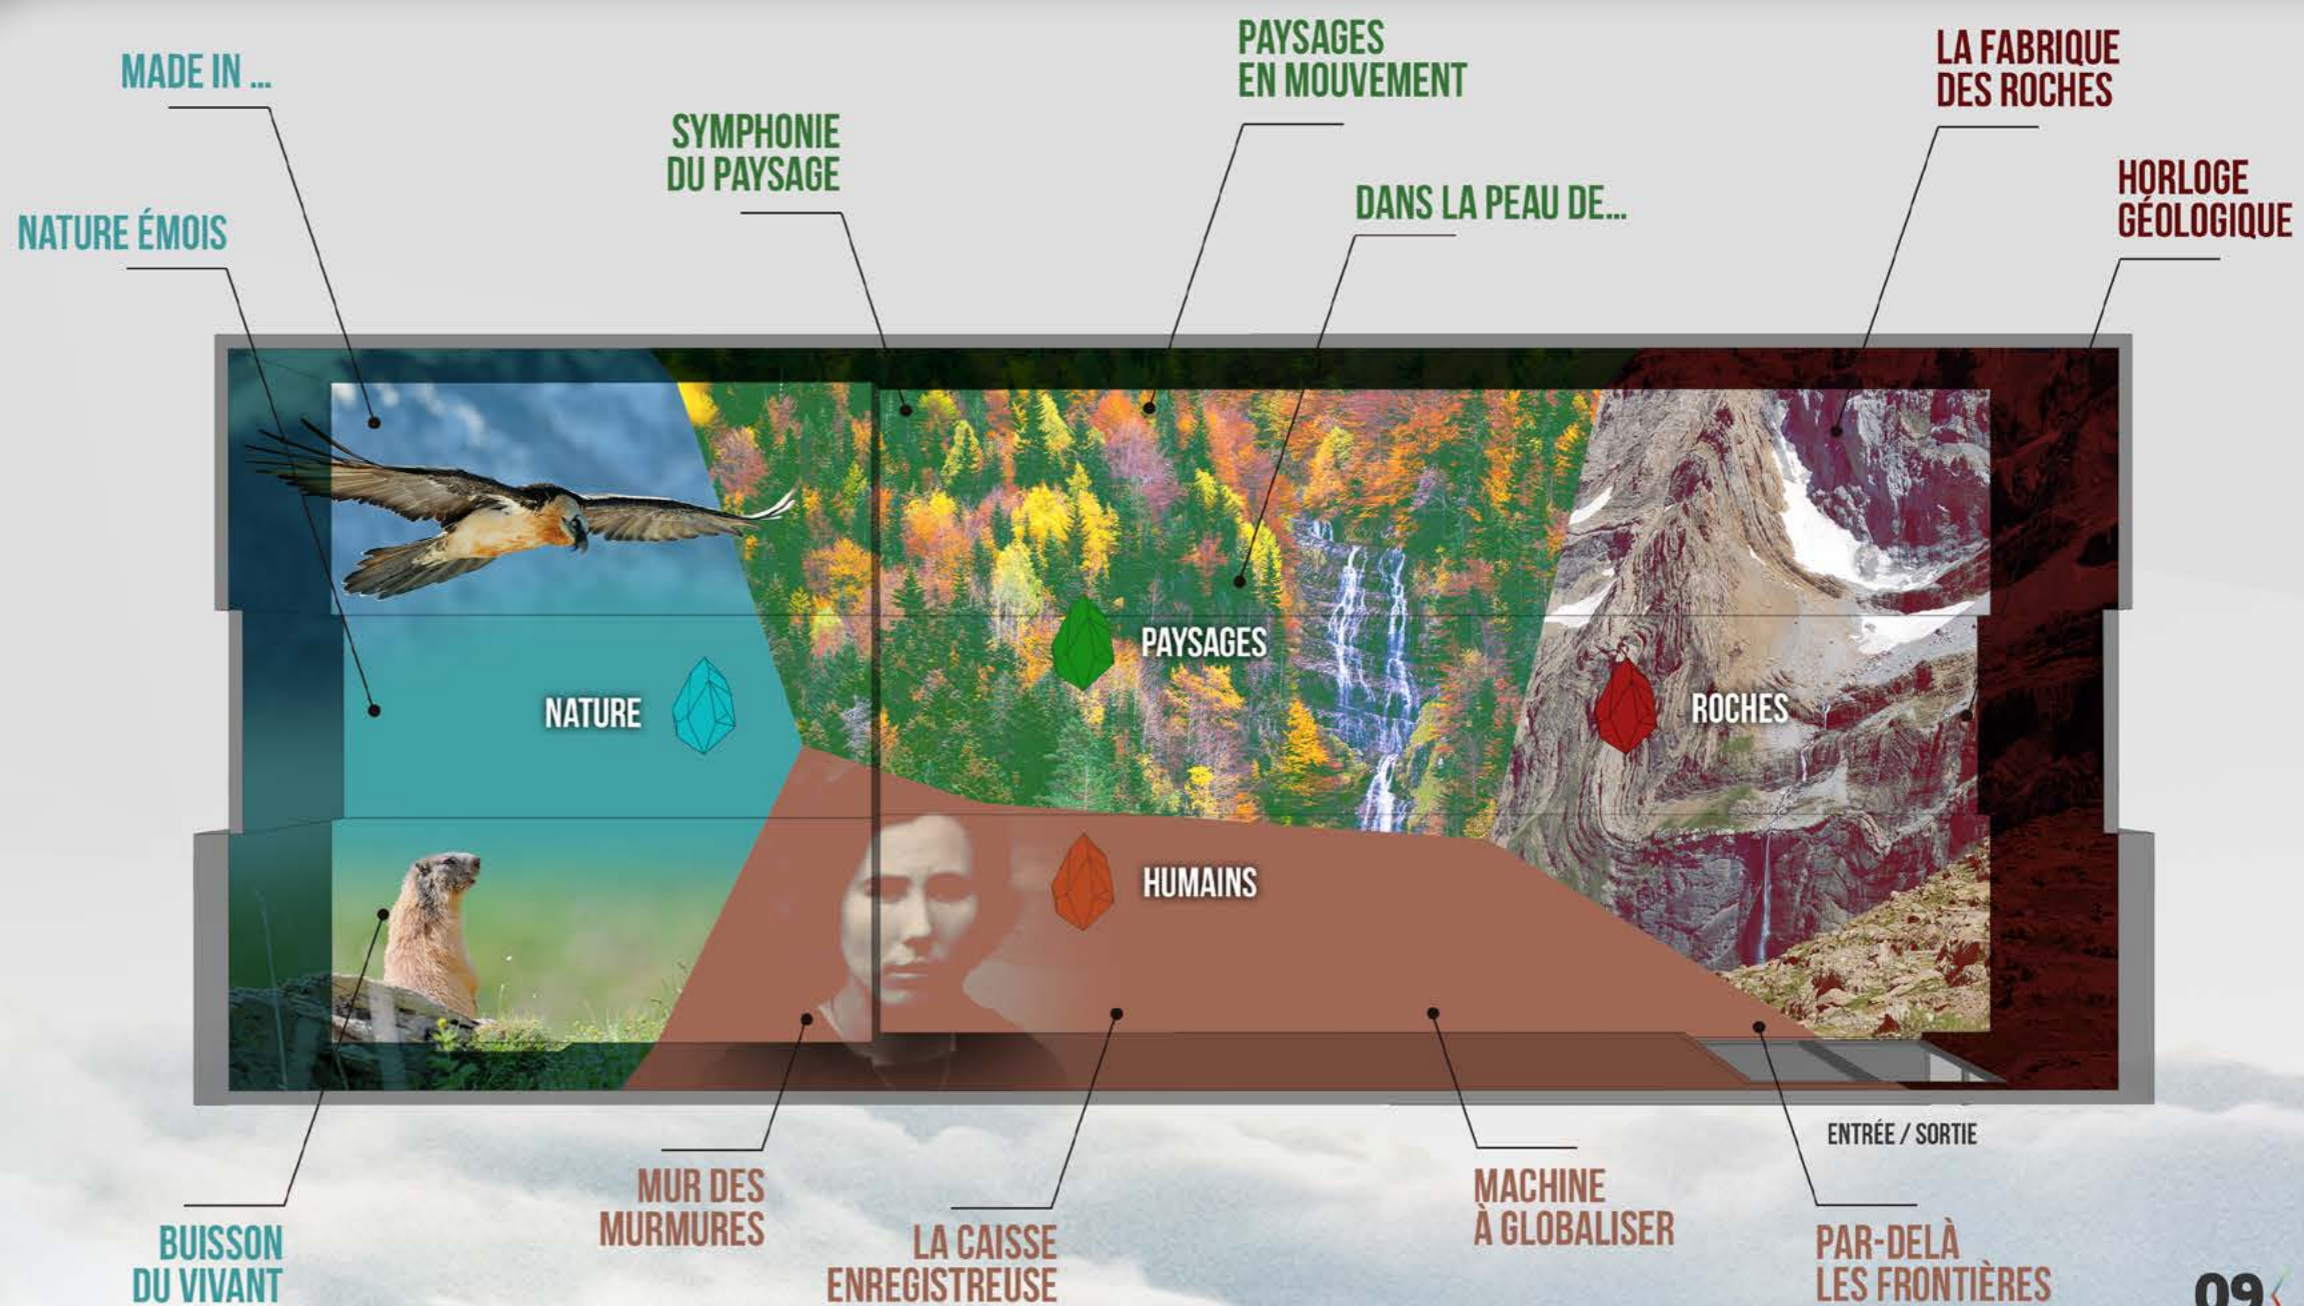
MADE IN ...

NATURE ÉMOIS

SYMPHONIE DU PAYSAGE

PAYSAGES EN MOUVEMENT

DANS LA PEAU DE...

LA FABRIQUE DES ROCHES

HORLOGE GÉOLOGIQUE

NATURE

PAYSAGES

ROCHES

HUMAINS

ENTRÉE / SORTIE

BUISSON DU VIVANT

MUR DES MURMURES

LA CAISSE ENREGISTREUSE

MACHINE À GLOBALISER

PAR-DELÀ LES FRONTIÈRES

09